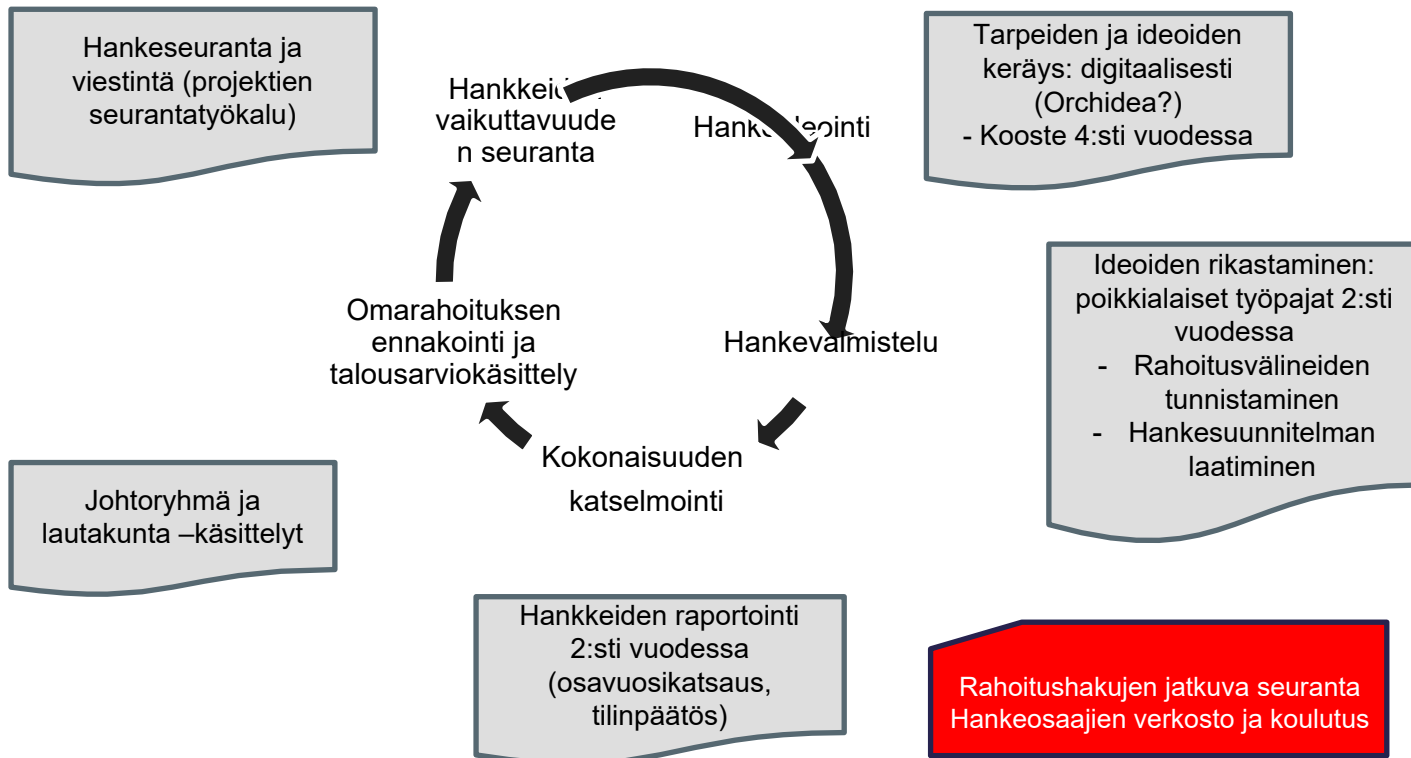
Hankeseuranta ja viestintä (projektien seurantatyökalu)

Hankkeiden vaikuttavuuden seuranta

Hank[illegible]ointi

Tarpeiden ja ideoiden keräys: digitaalisesti (Orchidea?)
- Kooste 4:sti vuodessa

Ideoiden rikastaminen: poikkialaiset työpajat 2:sti vuodessa
- Rahoitusvälineiden tunnistaminen
- Hankesuunnitelman laatiminen

Omarahoituksen ennakointi ja talousarviokäsittely

Hankevalmistelu

Kokonaisuuden katselmointi

Johtoryhmä ja lautakunta –käsittelyt

Hankkeiden raportointi 2:sti vuodessa (osavuosikatsaus, tilinpäätös)

Rahoitushakujen jatkuva seuranta
Hankeosaajien verkosto ja koulutus